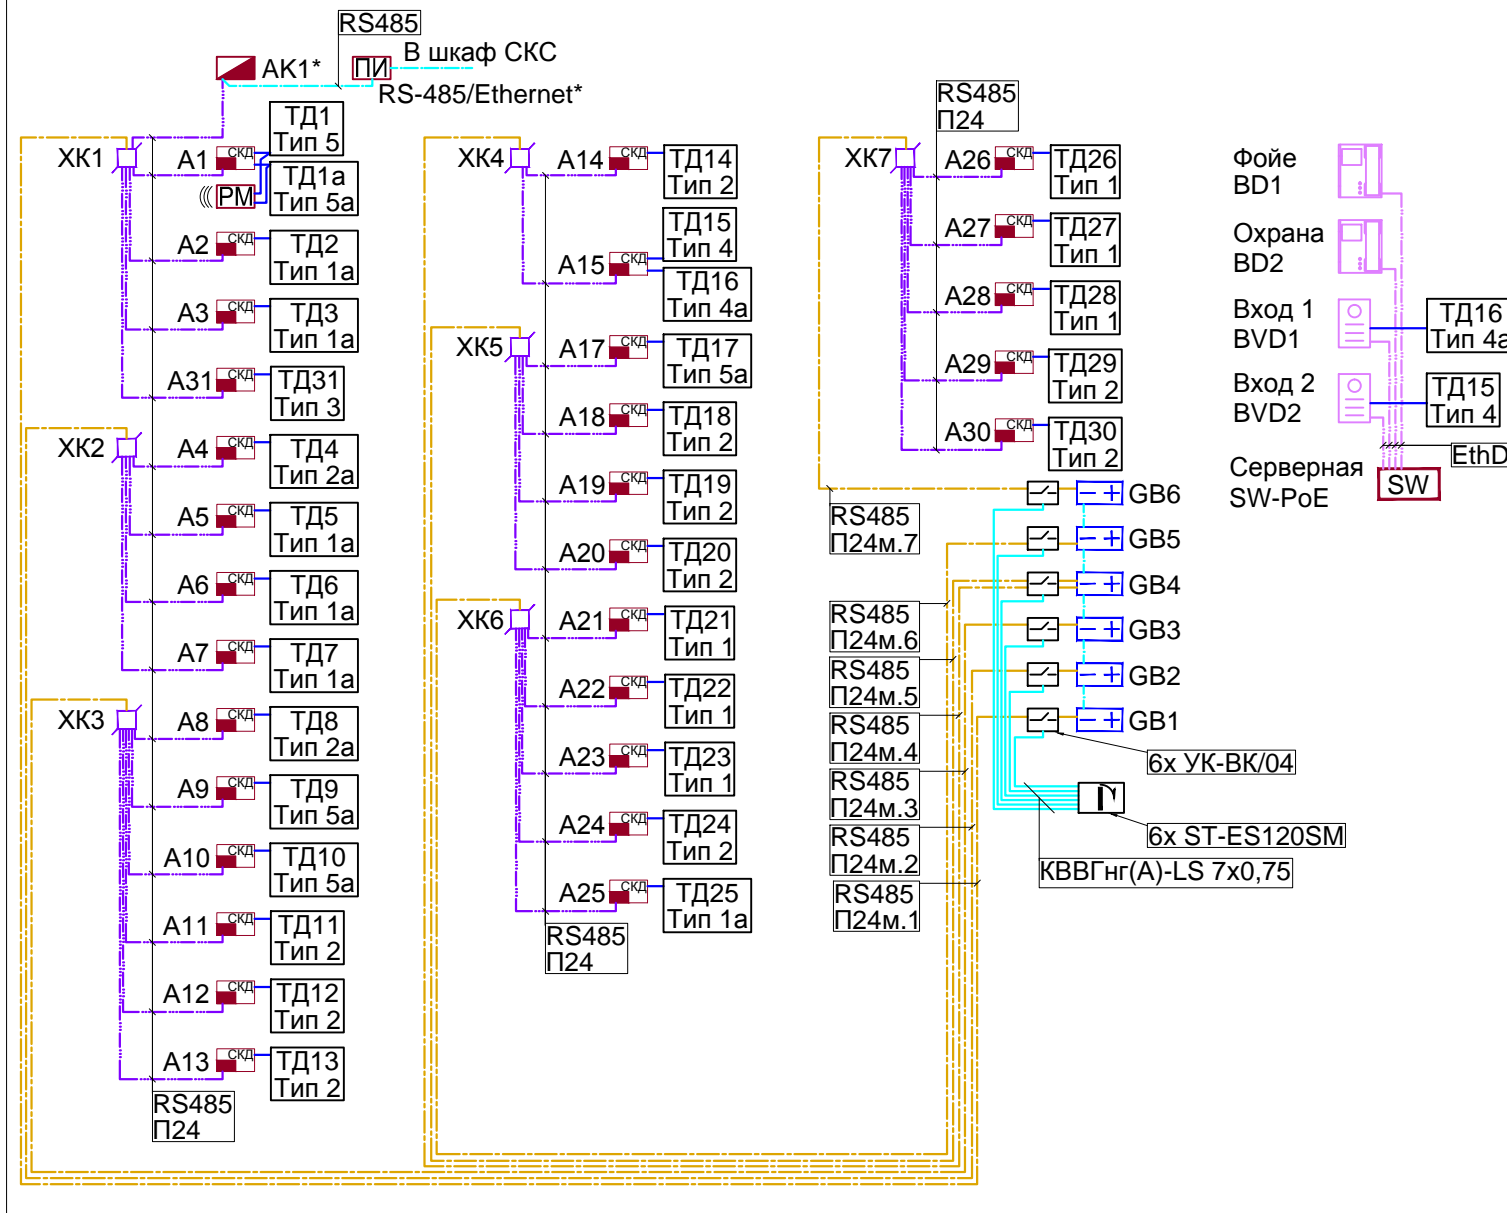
RS485
АК1*
ПИ
В шкаф СКС
RS-485/Ethernet*

ХК1
А1 СКД
ТД1 Тип 5
РМ
ТД1а Тип 5а
А2 СКД
ТД2 Тип 1а
А3 СКД
ТД3 Тип 1а
А31 СКД
ТД31 Тип 3
ХК2
А4 СКД
ТД4 Тип 2а
А5 СКД
ТД5 Тип 1а
А6 СКД
ТД6 Тип 1а
А7 СКД
ТД7 Тип 1а
ХК3
А8 СКД
ТД8 Тип 2а
А9 СКД
ТД9 Тип 5а
А10 СКД
ТД10 Тип 5а
А11 СКД
ТД11 Тип 2
А12 СКД
ТД12 Тип 2
А13 СКД
ТД13 Тип 2
RS485
П24

ХК4
А14 СКД
ТД14 Тип 2
ТД15 Тип 4
А15 СКД
ТД16 Тип 4а
ХК5
А17 СКД
ТД17 Тип 5а
А18 СКД
ТД18 Тип 2
А19 СКД
ТД19 Тип 2
А20 СКД
ТД20 Тип 2
ХК6
А21 СКД
ТД21 Тип 1
А22 СКД
ТД22 Тип 1
А23 СКД
ТД23 Тип 1
А24 СКД
ТД24 Тип 2
А25 СКД
ТД25 Тип 1а
RS485
П24

RS485
П24
ХК7
А26 СКД
ТД26 Тип 1
А27 СКД
ТД27 Тип 1
А28 СКД
ТД28 Тип 1
А29 СКД
ТД29 Тип 2
А30 СКД
ТД30 Тип 2

RS485
П24м.7
RS485
П24м.6
RS485
П24м.5
RS485
П24м.4
RS485
П24м.3
RS485
П24м.2
RS485
П24м.1

GB6
GB5
GB4
GB3
GB2
GB1
6х УК-ВК/04
6х ST-ES120SM
КВВГнг(А)-LS 7х0,75

Фойе
BD1
Охрана
BD2
Вход 1
BVD1
ТД16
Тип 4а
Вход 2
BVD2
ТД15
Тип 4
EthD
Серверная
SW-PoE
SW